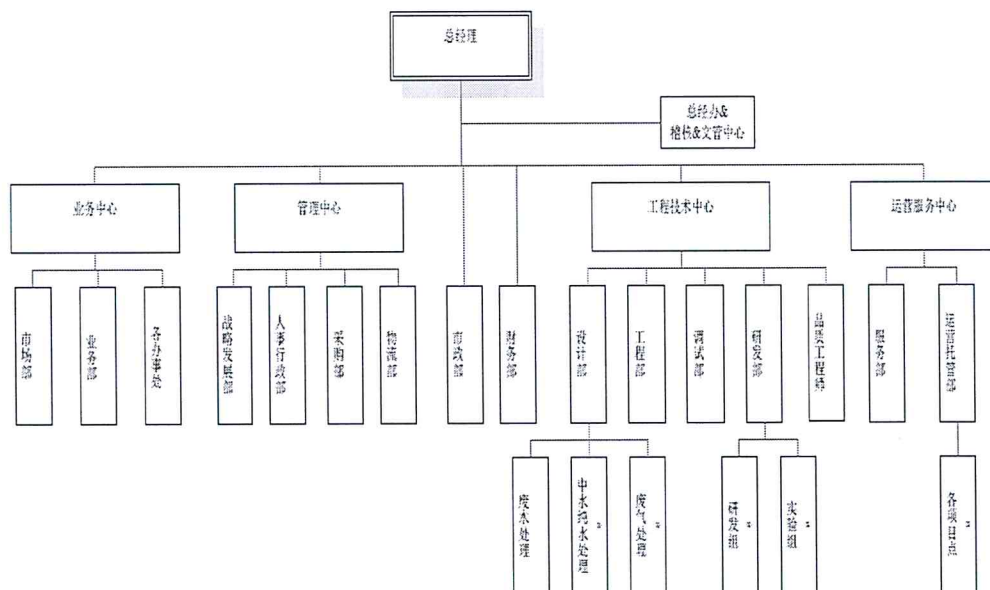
总经理

总经办&
稽核&文管中心

业务中心

管理中心

工程技术中心

运营服务中心

市场部

业务部

各办事处

战略发展部

人事行政部

采购部

物流部

审核部

财务部

设计部

工程部

调试部

研发部

品质工程部

服务部

运营托管部

废水处理

中水纯水处理

废气处理

研发组

实验组

各项目点